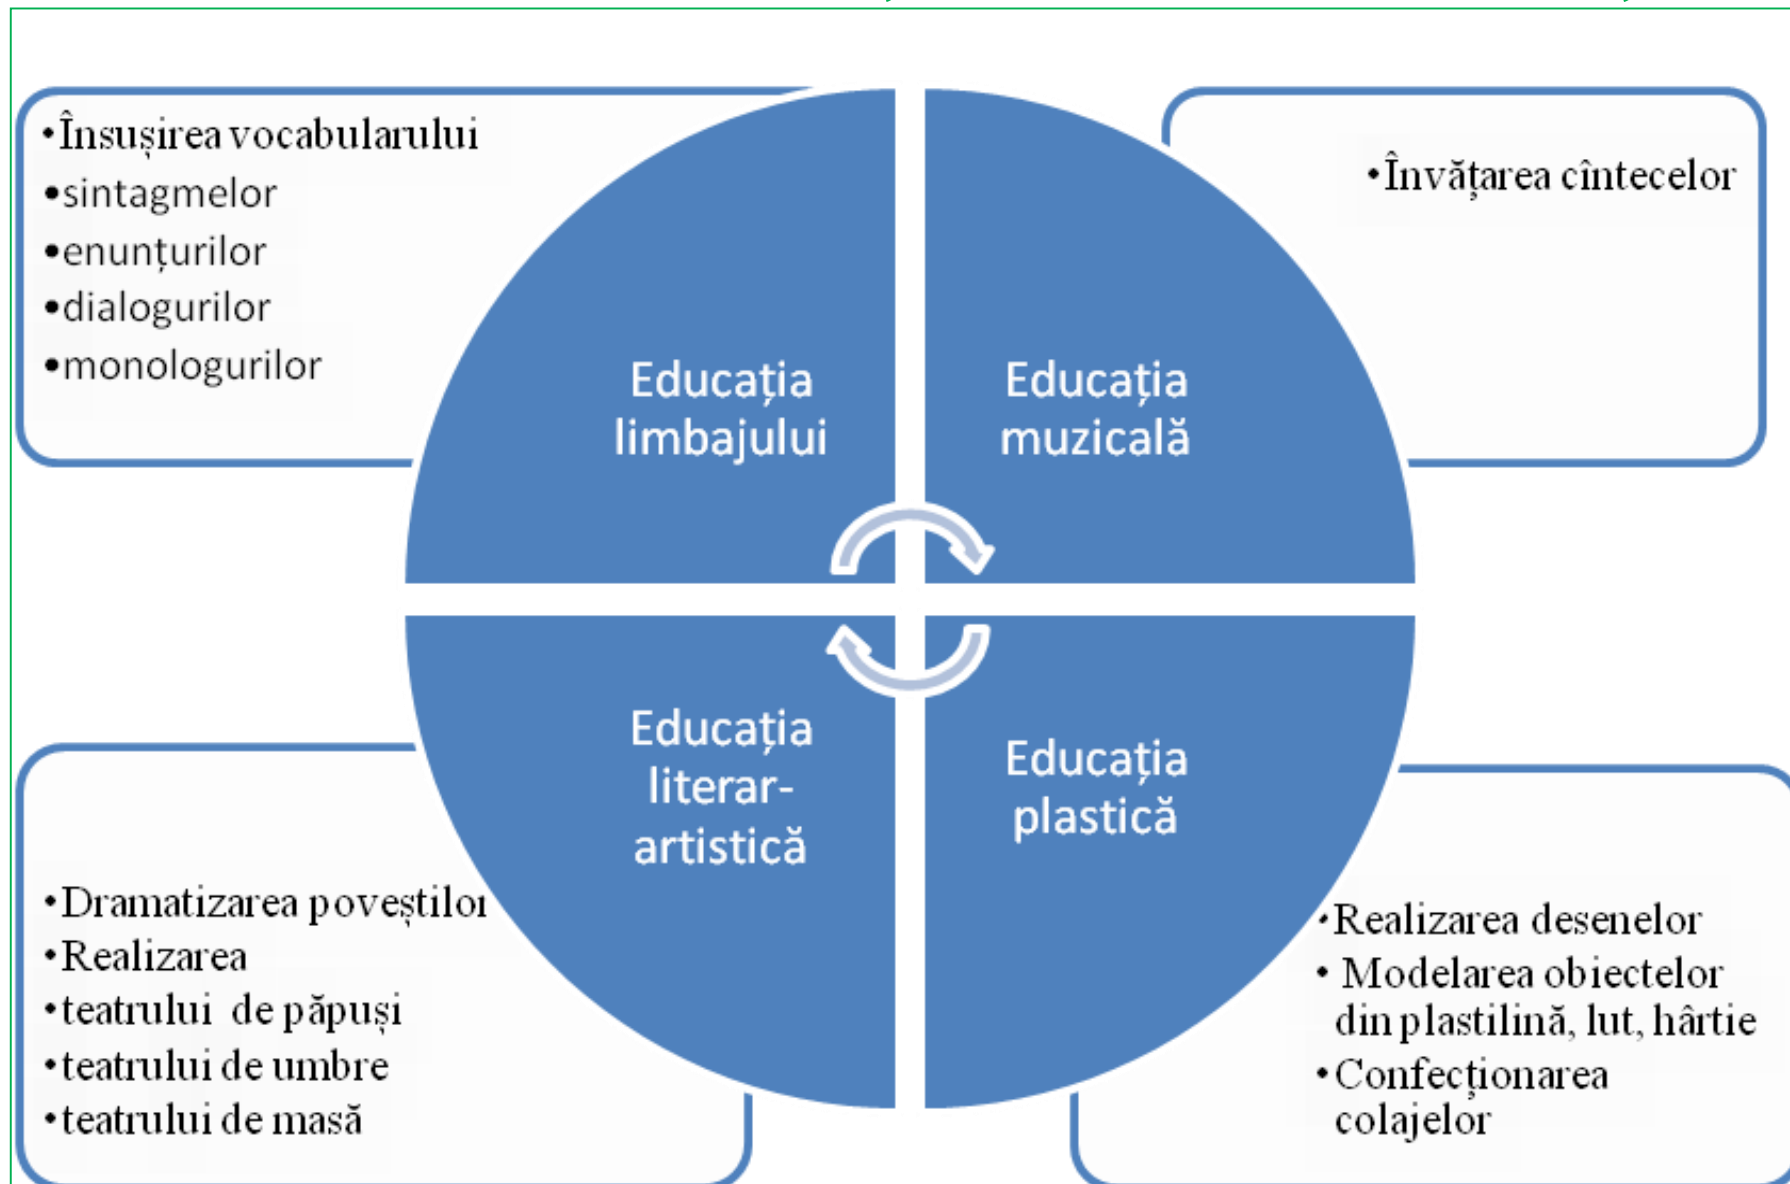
•Însușirea vocabularului
•sintagmelor
•enunțurilor
•dialogurilor
•monologurilor

•Învățarea cîntecelor

Educația limbajului

Educația muzicală

Educația literar-artistică

Educația plastică

•Dramatizarea poveștilor
•Realizarea
•teatrului de păpuși
•teatrului de umbre
•teatrului de masă

•Realizarea desenelor
• Modelarea obiectelor din plastilină, lut, hârtie
•Confecționarea colajelor